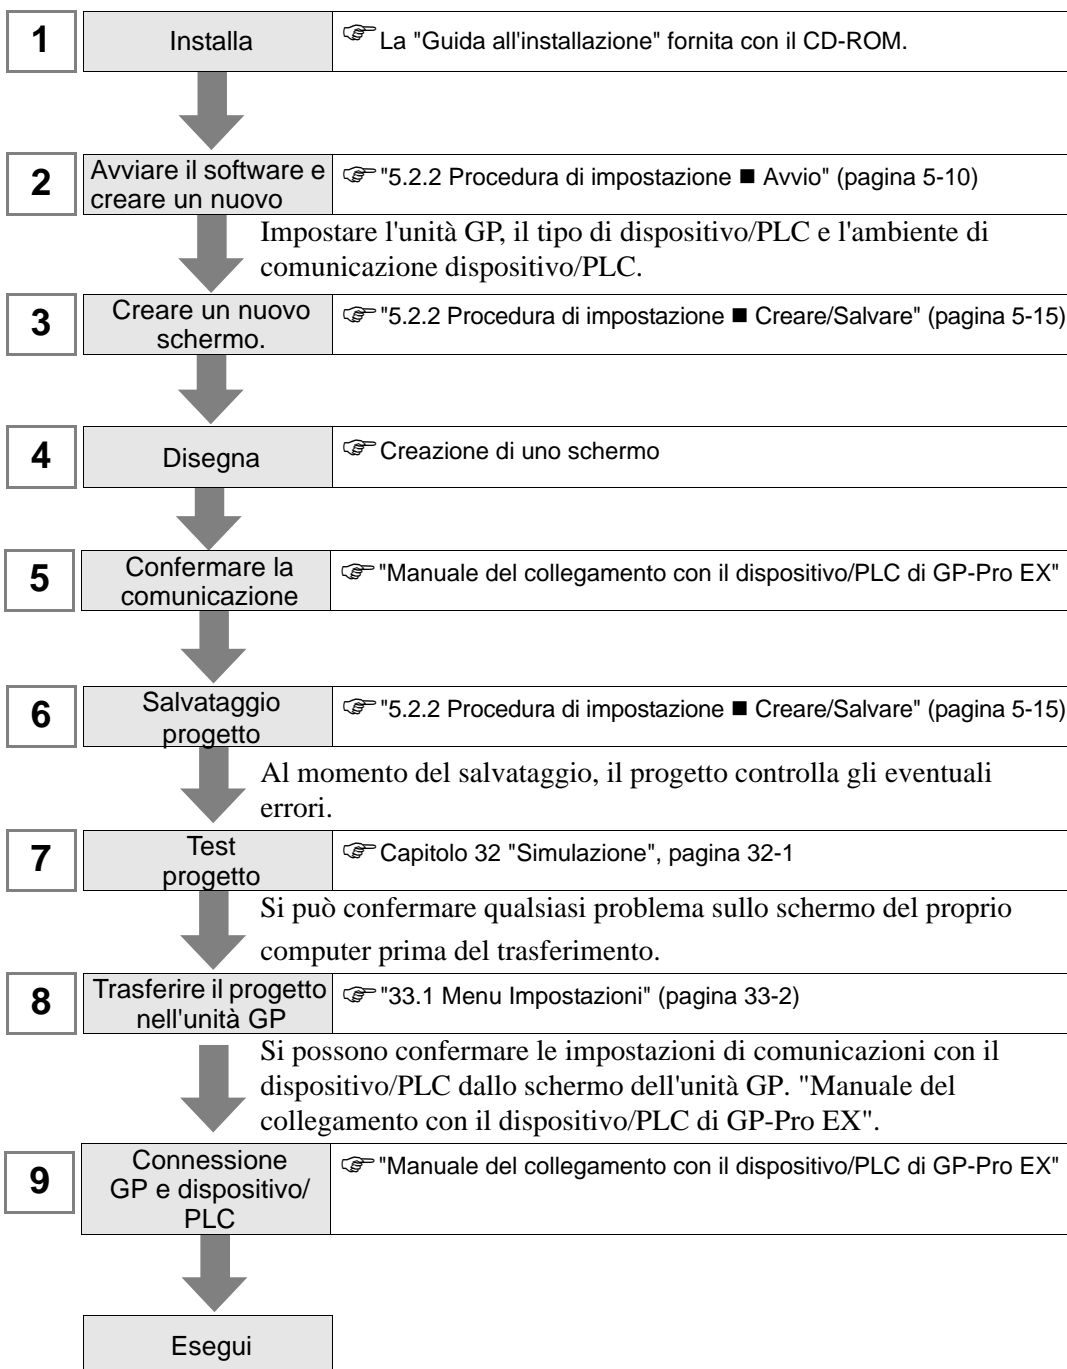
1
Installa
☞ La "Guida all'installazione" fornita con il CD-ROM.

2
Avviare il software e creare un nuovo
☞ "5.2.2 Procedura di impostazione ■ Avvio" (pagina 5-10)

Impostare l'unità GP, il tipo di dispositivo/PLC e l'ambiente di comunicazione dispositivo/PLC.

3
Creare un nuovo schermo.
☞ "5.2.2 Procedura di impostazione ■ Creare/Salvare" (pagina 5-15)

4
Disegna
☞ Creazione di uno schermo

5
Confermare la comunicazione
☞ "Manuale del collegamento con il dispositivo/PLC di GP-Pro EX"

6
Salvataggio progetto
☞ "5.2.2 Procedura di impostazione ■ Creare/Salvare" (pagina 5-15)

Al momento del salvataggio, il progetto controlla gli eventuali errori.

7
Test progetto
☞ Capitolo 32 "Simulazione", pagina 32-1

Si può confermare qualsiasi problema sullo schermo del proprio computer prima del trasferimento.

8
Trasferire il progetto nell'unità GP
☞ "33.1 Menu Impostazioni" (pagina 33-2)

Si possono confermare le impostazioni di comunicazioni con il dispositivo/PLC dallo schermo dell'unità GP. "Manuale del collegamento con il dispositivo/PLC di GP-Pro EX".

9
Connessione GP e dispositivo/ PLC
☞ "Manuale del collegamento con il dispositivo/PLC di GP-Pro EX"

Esegui